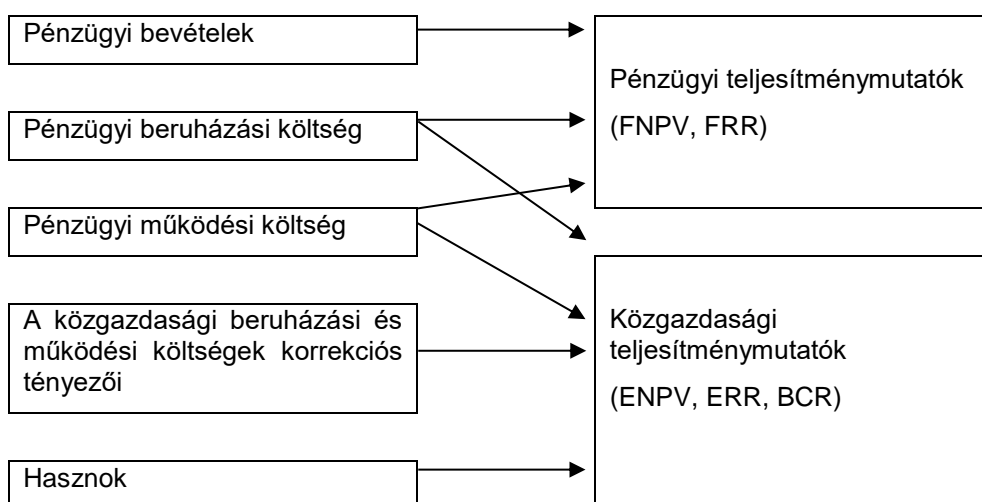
Pénzügyi bevételek

Pénzügyi beruházási költség

Pénzügyi működési költség

A közgazdasági beruházási és működési költségek korrekciós tényezői

Hasznok

Pénzügyi teljesítménymutatók

(FNPV, FRR)

Közgazdasági teljesítménymutatók

(ENPV, ERR, BCR)